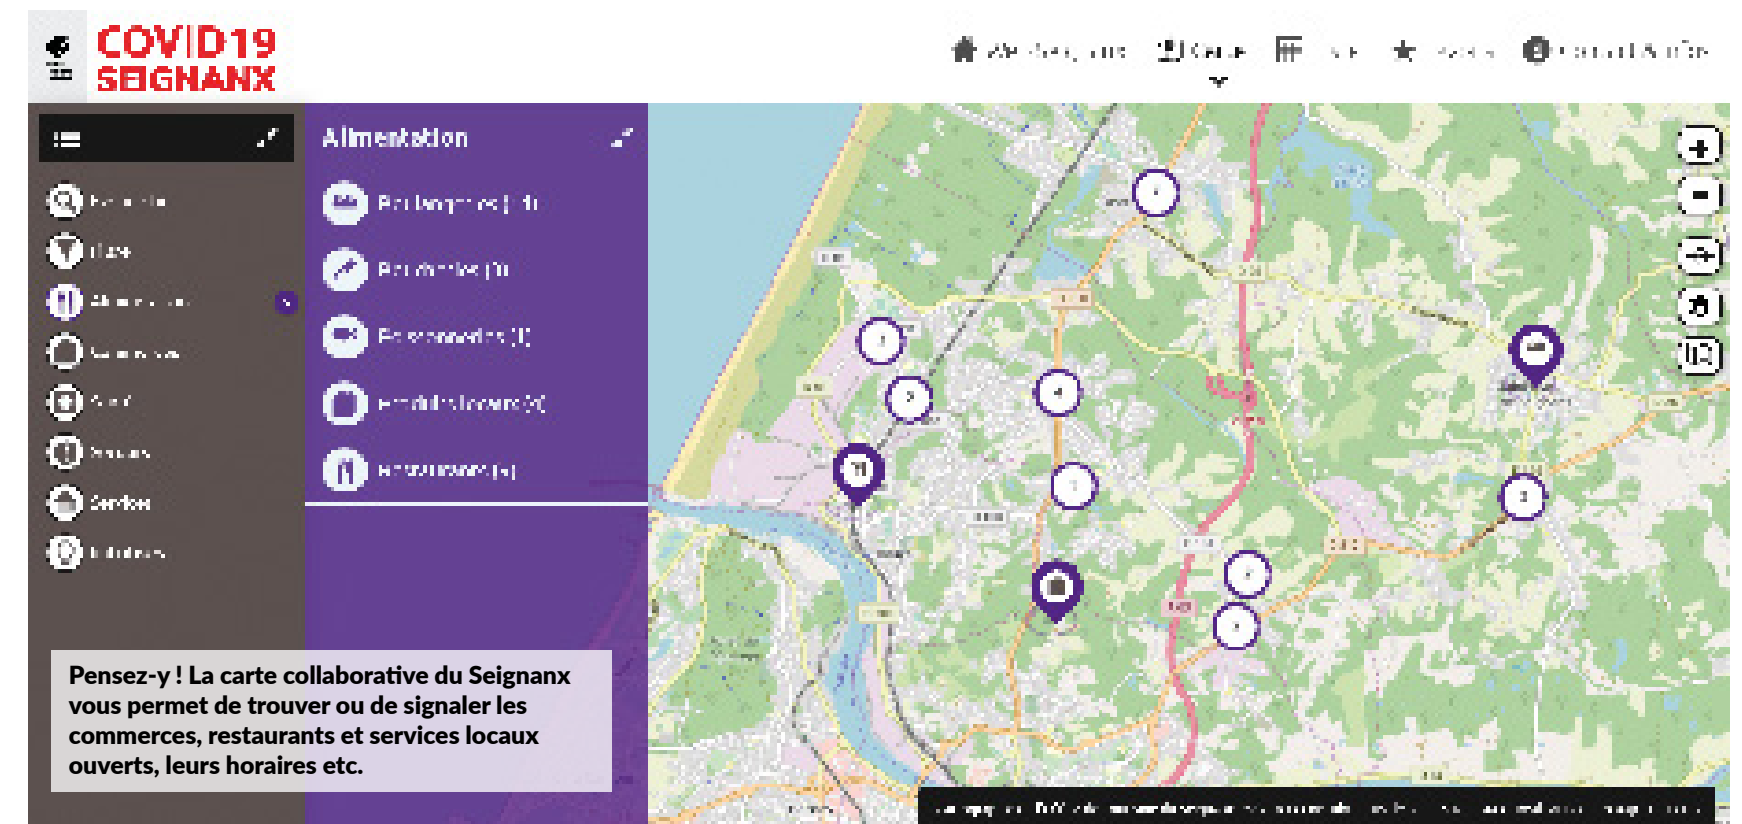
COVID19
SEIGNANX

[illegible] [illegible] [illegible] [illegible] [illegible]

Alimentation

Boulangeries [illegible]
Boucheries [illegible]
Poissonneries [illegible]
Produits locaux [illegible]
Restaurants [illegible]

Services

Pensez-y ! La carte collaborative du Seignanx vous permet de trouver ou de signaler les commerces, restaurants et services locaux ouverts, leurs horaires etc.

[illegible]